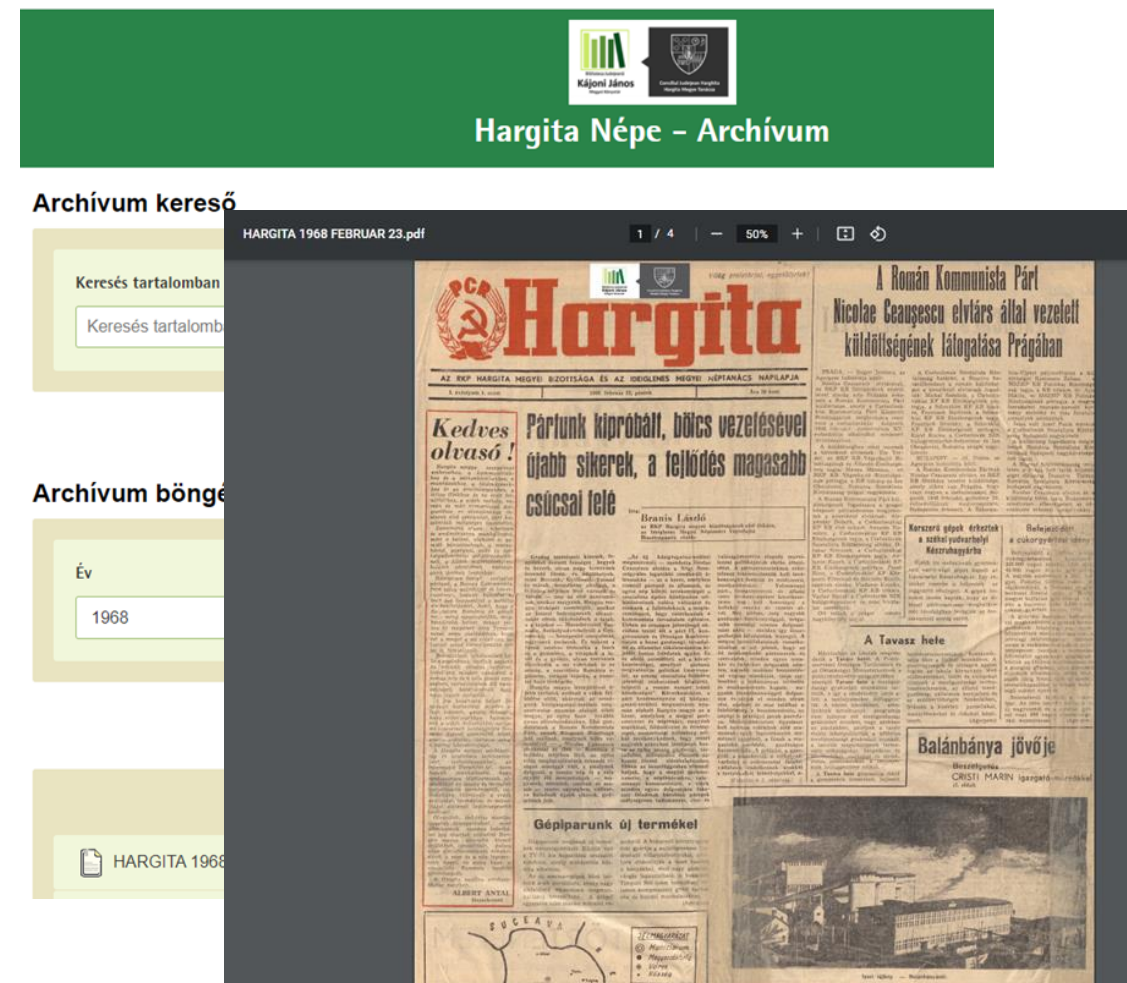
Biblioteca Județeană Kájoni János Megyei Könyvtár

Consiliul Județean Harghita Hargita Megye Tanácsa

Hargita Népe - Archívum

Archívum kereső

Keresés tartalomban

Keresés tartalomb

Archívum böngé

Év

1968

HARGITA 1968

HARGITA 1968 FEBRUAR 23.pdf

1 / 4 | — 50% +

PCR

Hargita

Világ proletárjai, egyesüljetek!

AZ RKP HARGITA MEGYEI BIZOTTSÁGA ÉS AZ IDEIGLENES MEGYEI NÉPTANÁCS NAPILAPJA

A Román Kommunista Párt Nicolae Ceaușescu elvtárs által vezetett küldöttségének látogatása Prágában

Kedves olvasó!

Pártunk kipróbált, bölcs vezetésével újabb sikerek, a fejlődés magasabb csúcsai felé

Branis László

Korszerű gépek érkeztek a székelyudvarhelyi Mészruhagyárba

Befejeződött a cukorgyártási idény

A Tavasz hete

Balánbánya jövője

CRISTI MARIN igazgató-mérnökkel

Gépiparunk új termékei

ALBERT ANTAL

SUCEAVA

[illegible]